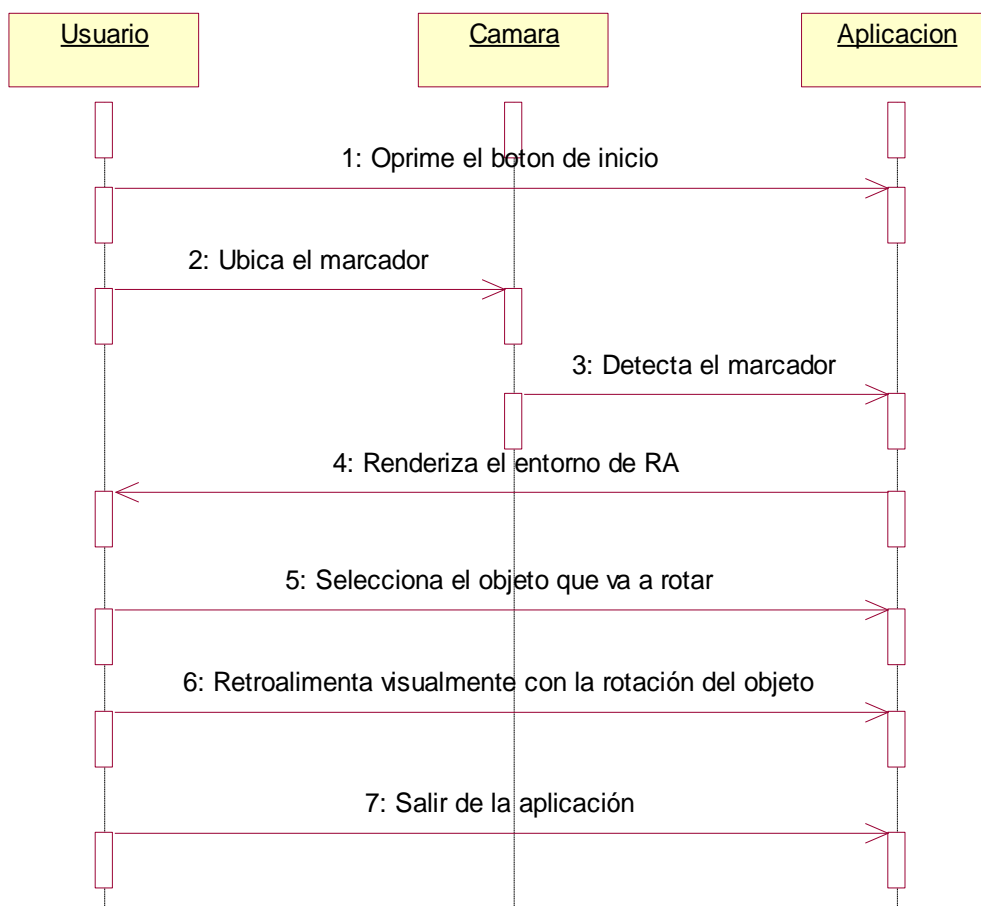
Usuario

Camara

Aplicacion

1: Oprime el boton de inicio

2: Ubica el marcador

3: Detecta el marcador

4: Renderiza el entorno de RA

5: Selecciona el objeto que va a rotar

6: Retroalimenta visualmente con la rotación del objeto

7: Salir de la aplicación